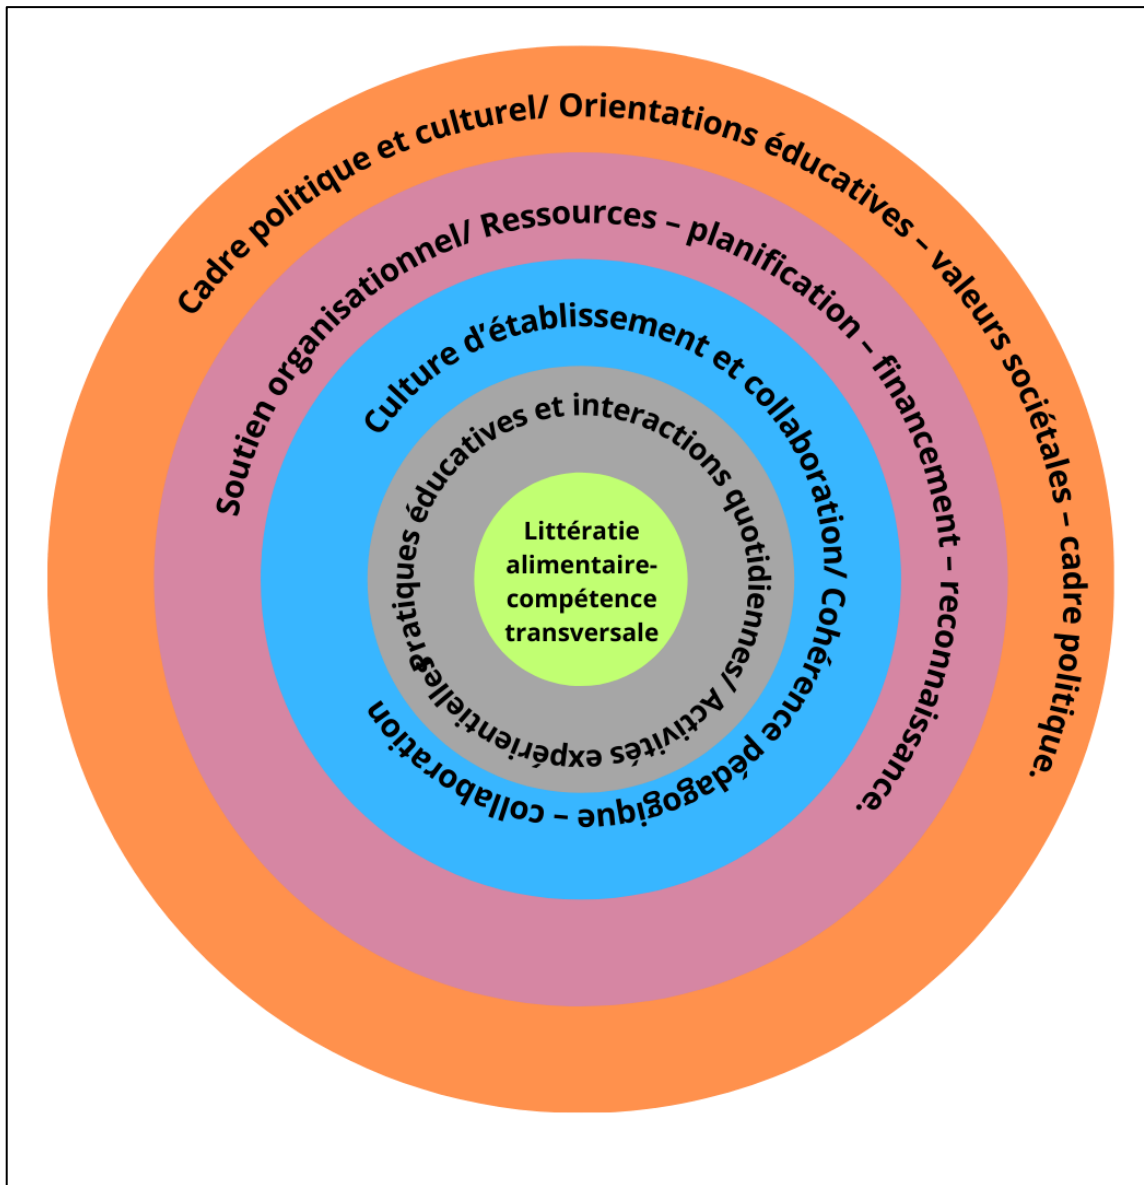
Cadre politique et culturel/ Orientations éducatives – valeurs sociétales – cadre politique.

Soutien organisationnel/ Ressources – planification – financement – reconnaissance.

Culture d'établissement et collaboration/ Cohérence pédagogique – collaboration

Pratiques éducatives et interactions quotidiennes/ Activités expérientielles

Littératie alimentaire- compétence transversale